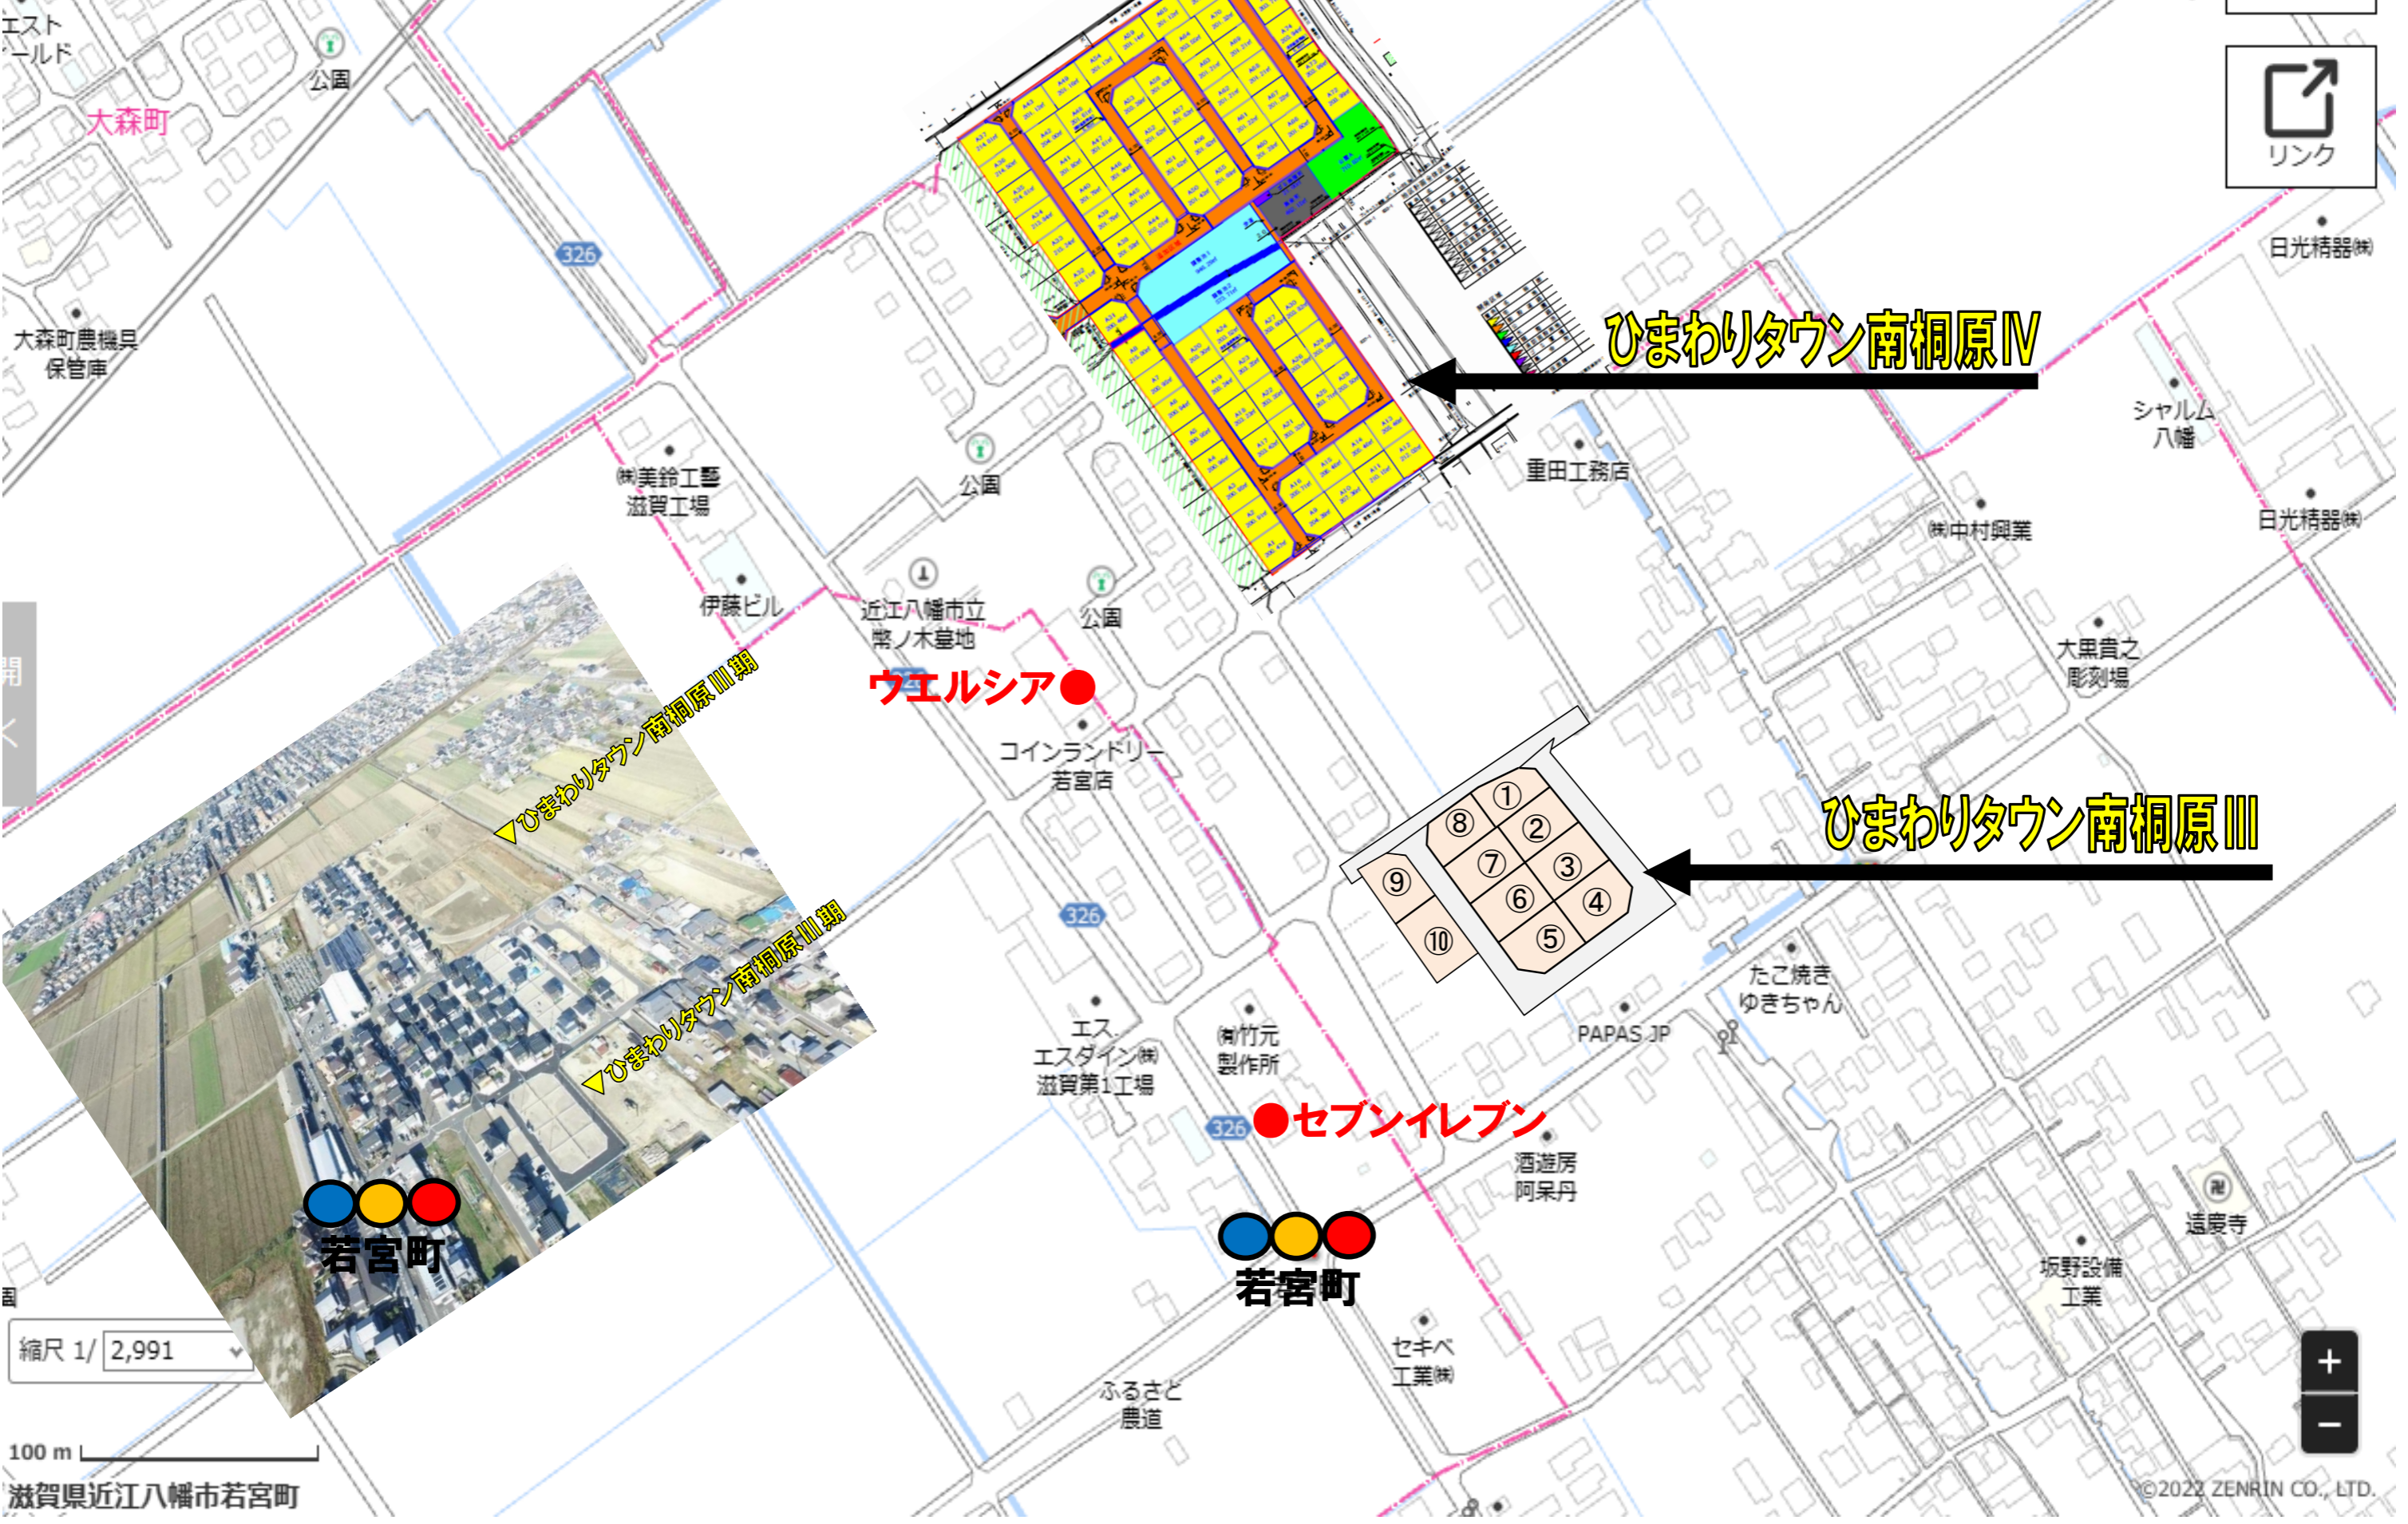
エスト
ールド
公園
大森町
326
大森町農機具
保管庫
リンク
日光精器㈱
ひまわりタウン南桐原Ⅳ
シャルム
八幡
重田工務店
㈱美鈴工藝
滋賀工場
公園
㈱中村興業
日光精器㈱
伊藤ビル
近江八幡市立
幣ノ木墓地
公園
大黒貴之
彫刻場
▼ひまわりタウン南桐原Ⅲ期
ウエルシア
コインランドリー
若宮店
ひまわりタウン南桐原Ⅲ
①
②
③
④
⑤
⑥
⑦
⑧
⑨
⑩
326
▼ひまわりタウン南桐原Ⅲ期
たこ焼き
ゆきちゃん
PAPAS JP
エス
エスダイン㈱
滋賀第1工場
㈲竹元
製作所
326
セブンイレブン
酒遊房
阿呆丹
遠慶寺
若宮町
若宮町
坂野設備
工業
セキベ
工業㈱
縮尺 1/ 2,991
ふるさと
農道
100 m
滋賀県近江八幡市若宮町
©2022 ZENRIN CO., LTD.
+
−